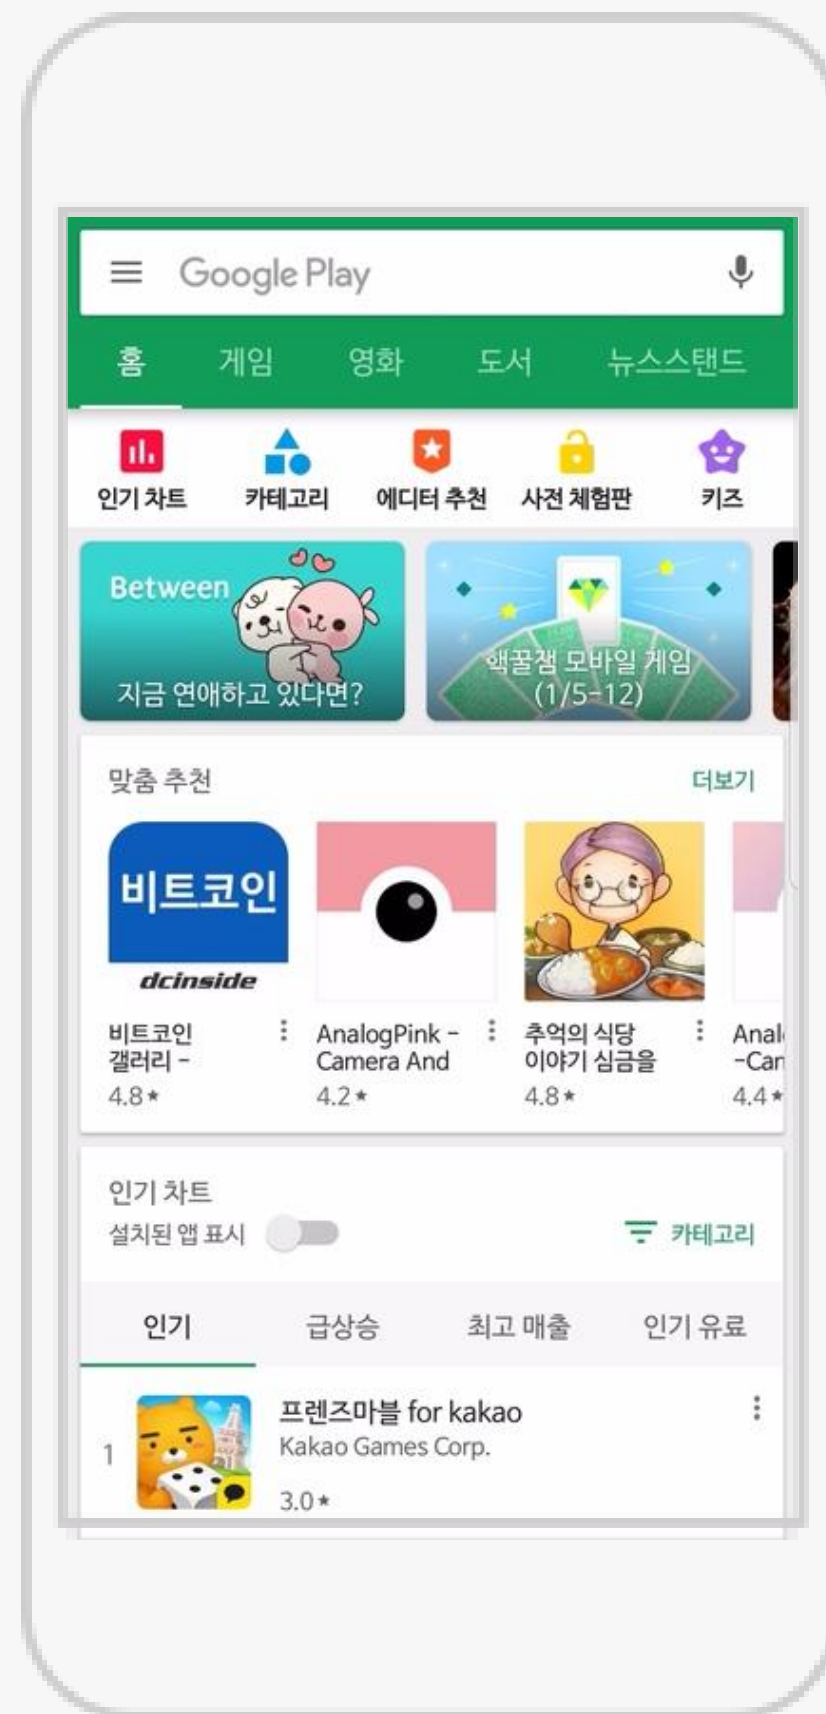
Google Play

홈 게임 영화 도서 뉴스스탠드

인기 차트 카테고리 에디터 추천 사전 체험판 키즈

Between
지금 연애하고 있다면?

액꿀잼 모바일 게임
(1/5-12)

맞춤 추천 더보기

비트코인
dcinside

비트코인 갤러리 -
4.8★

AnalogPink - Camera And
4.2★

추억의 식당 이야기 심금을
4.8★

Anal -Car
4.4★

인기 차트
설치된 앱 표시
카테고리

인기 급상승 최고 매출 인기 유료

1
프렌즈마블 for kakao
Kakao Games Corp.
3.0★